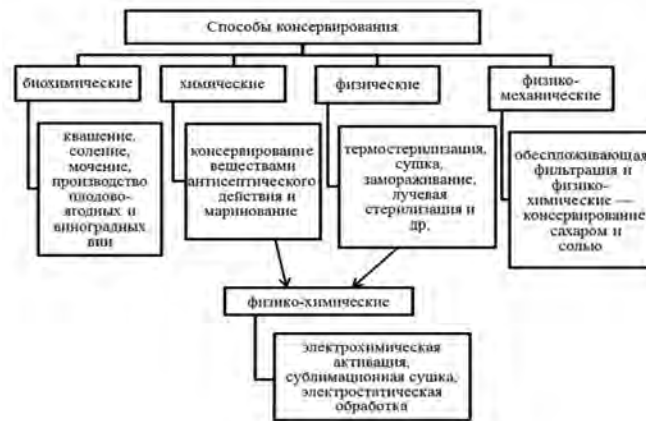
Способы консервирования

биохимические

квашение, соление, мочение, производство плодово-ягодных и виноградных вин

химические

консервирование веществами антисептического действия и маринование

физические

термостерилизация, сушка, замораживание, лучевая стерилизация и др.

физико-механические

обеспложивающая фильтрация и физико-химические — консервирование сахаром и солью

физико-химические

электрохимическая активация, сублимационная сушка, электростатическая обработка